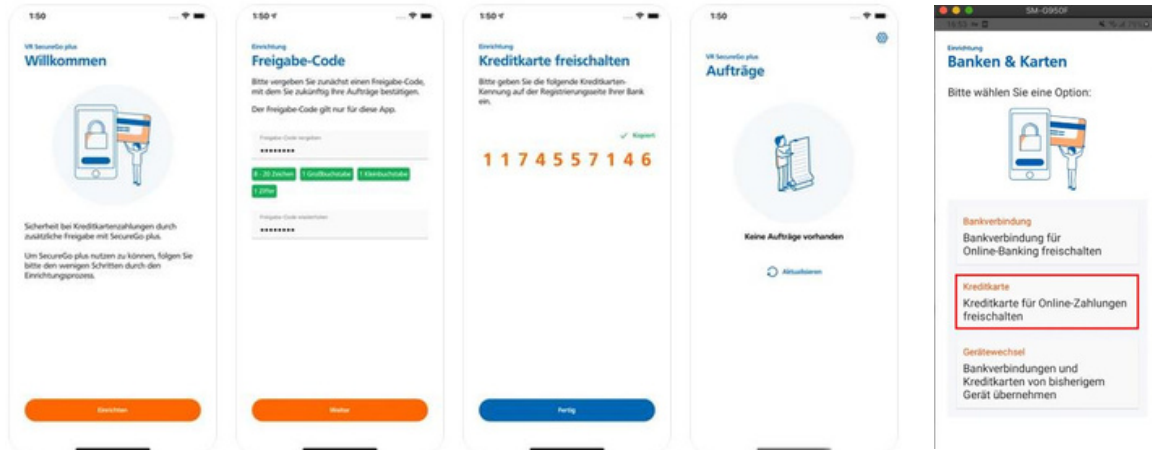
1:50

VR SecureGo plus
Willkommen

Sicherheit bei Kreditkartenzahlungen durch zusätzliche Freigabe mit SecureGo plus.

Um SecureGo plus nutzen zu können, folgen Sie bitte den wenigen Schritten durch den Einrichtungsprozess.

Einrichten

1:50

Einrichtung
Freigabe-Code

Bitte vergeben Sie zunächst einen Freigabe-Code, mit dem Sie zukünftig Ihre Aufträge bestätigen.

Der Freigabe-Code gilt nur für diese App.

Freigabe-Code vergeben
••••••••

8 - 20 Zeichen
1 Großbuchstabe
1 Kleinbuchstabe
1 Ziffer

Freigabe-Code wiederholen
••••••••

Weiter

1:50

Einrichtung
Kreditkarte freischalten

Bitte geben Sie die folgende Kreditkarten-Kennung auf der Registrierungsseite Ihrer Bank ein.

Kopiert

1 1 7 4 5 5 7 1 4 6

Fertig

1:50

VR SecureGo plus
Aufträge

Keine Aufträge vorhanden

Aktualisieren

SM-G950F
14:53

Einrichtung
Banken & Karten

Bitte wählen Sie eine Option:

Bankverbindung
Bankverbindung für Online-Banking freischalten

Kreditkarte
Kreditkarte für Online-Zahlungen freischalten

Gerätewechsel
Bankverbindungen und Kreditkarten von bisherigem Gerät übernehmen